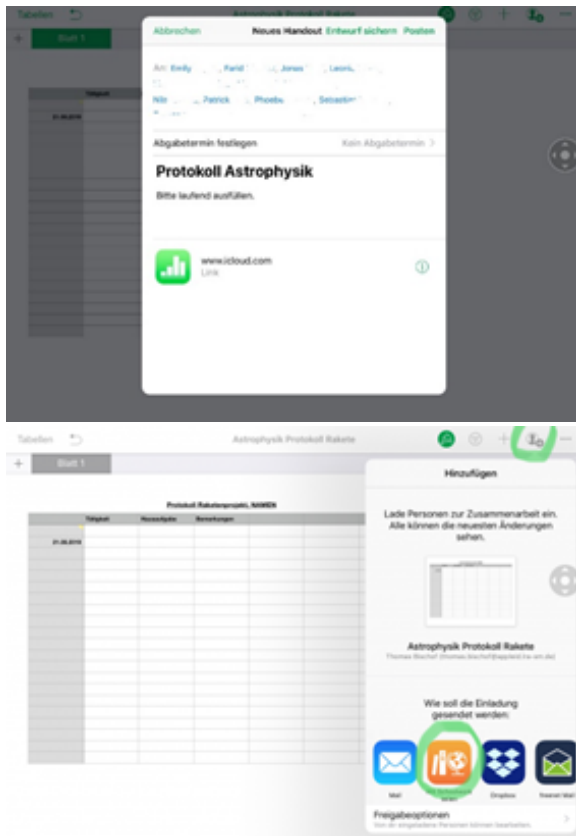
Tabellen

Astrophysik Protokoll Rakete

+ Blatt 1

Abbrechen

Neues Handout

Entwurf sichern

Posten

An: Emily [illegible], Farid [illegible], Jonas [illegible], Leoni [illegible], Nils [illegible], Patrick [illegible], Phoebe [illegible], Sebastian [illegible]

Abgabetermin festlegen

Kein Abgabetermin

Protokoll Astrophysik

Bitte laufend ausfüllen.

www.icloud.com

Link

Tabellen

Astrophysik Protokoll Rakete

+ Blatt 1

Protokoll Raketenprojekt, NAMEN

| | Tätigkeit | Neuzugänge | Bemerkungen |
|---|---|---|---|
| 21.06.2019 | | | |

Hinzufügen

Lade Personen zur Zusammenarbeit ein. Alle können die neuesten Änderungen sehen.

Astrophysik Protokoll Rakete

Thomas Bischof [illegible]

Wie soll die Einladung gesendet werden:

Mail

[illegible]

Dropbox

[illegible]

Freigabeoptionen

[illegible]